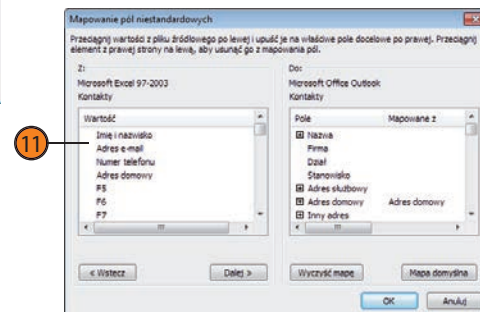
Mapowanie pól niestandardowych

Przeciągnij wartości z pliku źródłowego po lewej i upuść je na właściwe pole docelowe po prawej. Przeciągnij element z prawej strony na lewą, aby usunąć go z mapowania pól.

Z:
Microsoft Excel 97-2003
Kontakty

| Wartość |
|---|
| Imię i nazwisko |
| Adres e-mail |
| Numer telefonu |
| Adres domowy |
| F5 |
| F6 |
| F7 |

Do:
Microsoft Office Outlook
Kontakty

| Pole | Mapowane z |
|---|---|
| ⊞ Nazwa | |
| Firma | |
| Dział | |
| Stanowisko | |
| ⊞ Adres służbowy | |
| ⊟ Adres domowy | Adres domowy |
| ⊞ Inny adres | |

11

< Wstecz
Dalej >
Wyczyść mapę
Mapa domyślna
OK
Anuluj